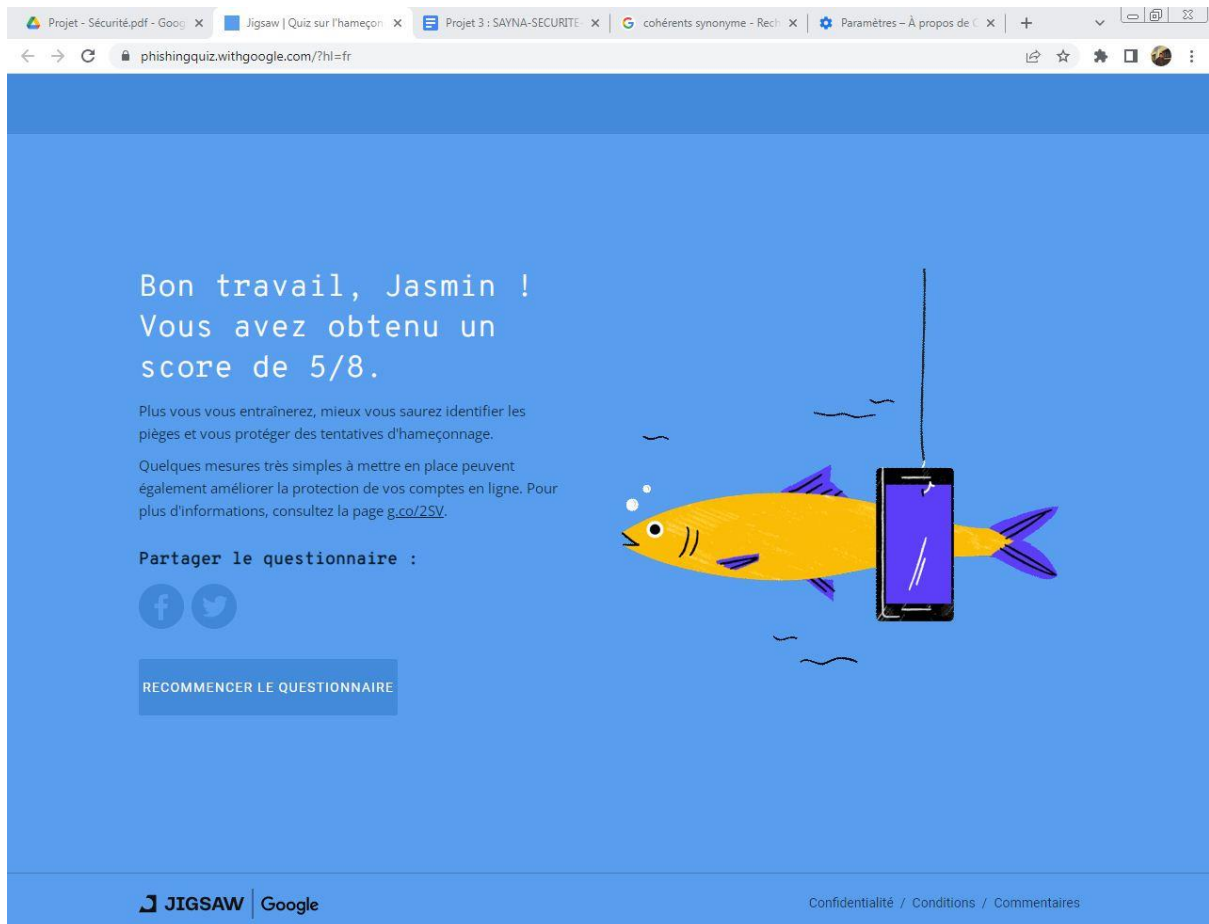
Projet - Sécurité.pdf - Goog ×
Jigsaw | Quiz sur l'hameçon ×
Projet 3 : SAYNA-SECURITE ×
cohérents synonyme - Rech ×
Paramètres – À propos de ×
+

phishingquiz.withgoogle.com/?hl=fr

Bon travail, Jasmin ! Vous avez obtenu un score de 5/8.

Plus vous vous entraînerez, mieux vous saurez identifier les pièges et vous protéger des tentatives d'hameçonnage.

Quelques mesures très simples à mettre en place peuvent également améliorer la protection de vos comptes en ligne. Pour plus d'informations, consultez la page g.co/2SV.

Partager le questionnaire :

RECOMMENCER LE QUESTIONNAIRE

JIGSAW | Google

Confidentialité / Conditions / Commentaires